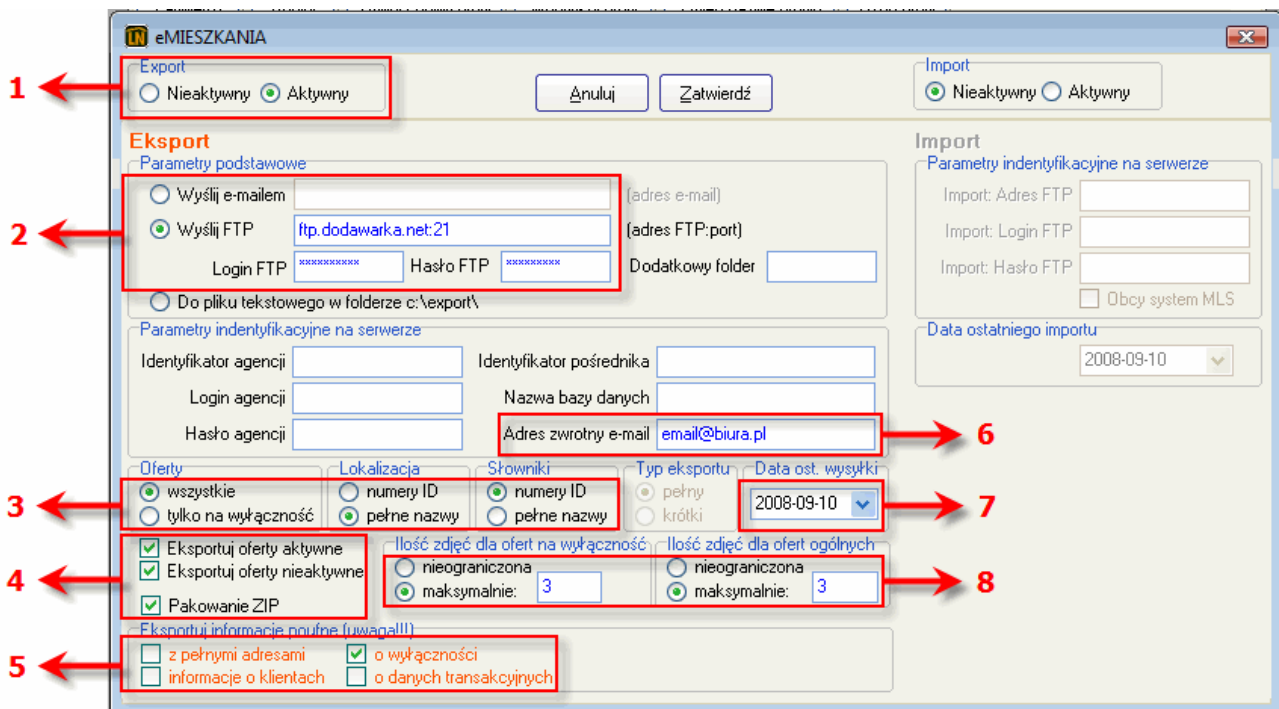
eMIESZKANIA

1
Export
Nieaktywny Aktywny

Anuluj
Zatwierdź

Import
Nieaktywny Aktywny

Eksport
Parametry podstawowe
2
Wyślij e-mailem (adres e-mail)
Wyślij FTP ftp.dodawarka.net:21 (adres FTP:port)
Login FTP ********** Hasło FTP ********* Dodatkowy folder
Do pliku tekstowego w folderze c:\export\

Parametry indentyfikacyjne na serwerze
Identyfikator agencji
Identyfikator pośrednika
Login agencji
Nazwa bazy danych
Hasło agencji
Adres zwrotny e-mail email@biura.pl
6

Import
Parametry indentyfikacyjne na serwerze
Import: Adres FTP
Import: Login FTP
Import: Hasło FTP
Obcy system MLS

Data ostatniego importu
2008-09-10

3
Oferty
wszystkie
tylko na wyłączność
Lokalizacja
numery ID
pełne nazwy
Słowniki
numery ID
pełne nazwy
Typ eksportu
pełny
krótki
Data ost. wysyłki
2008-09-10
7

4
Eksportuj oferty aktywne
Eksportuj oferty nieaktywne
Pakowanie ZIP

Ilość zdjęć dla ofert na wyłączność
nieograniczona
maksymalnie: 3
Ilość zdjęć dla ofert ogólnych
nieograniczona
maksymalnie: 3
8

5
Eksportuj informacje poufne (uwaga!!!)
z pełnymi adresami
o wyłączności
informacje o klientach
o danych transakcyjnych